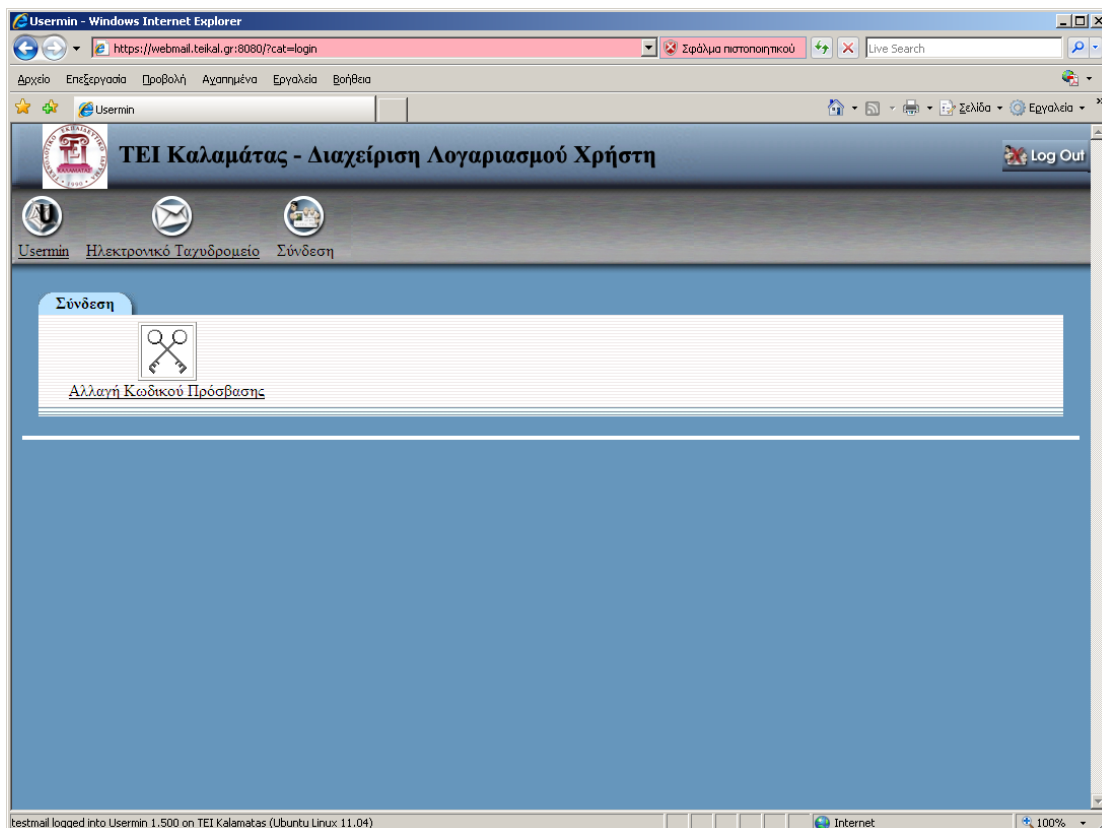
Usermin - Windows Internet Explorer

https://webmail.teikal.gr:8080/?cat=login

Σφάλμα πιστοποιητικού

Live Search

Αρχείο Επεξεργασία Προβολή Αγαπημένα Εργαλεία Βοήθεια

Usermin

Σελίδα Εργαλεία

ΤΕΙ Καλαμάτας - Διαχείριση Λογαριασμού Χρήστη

Log Out

Usermin Ηλεκτρονικό Ταχυδρομείο Σύνδεση

Σύνδεση

Αλλαγή Κωδικού Πρόσβασης

testmail logged into Usermin 1.500 on TEI Kalamatas (Ubuntu Linux 11.04)

Internet

100%